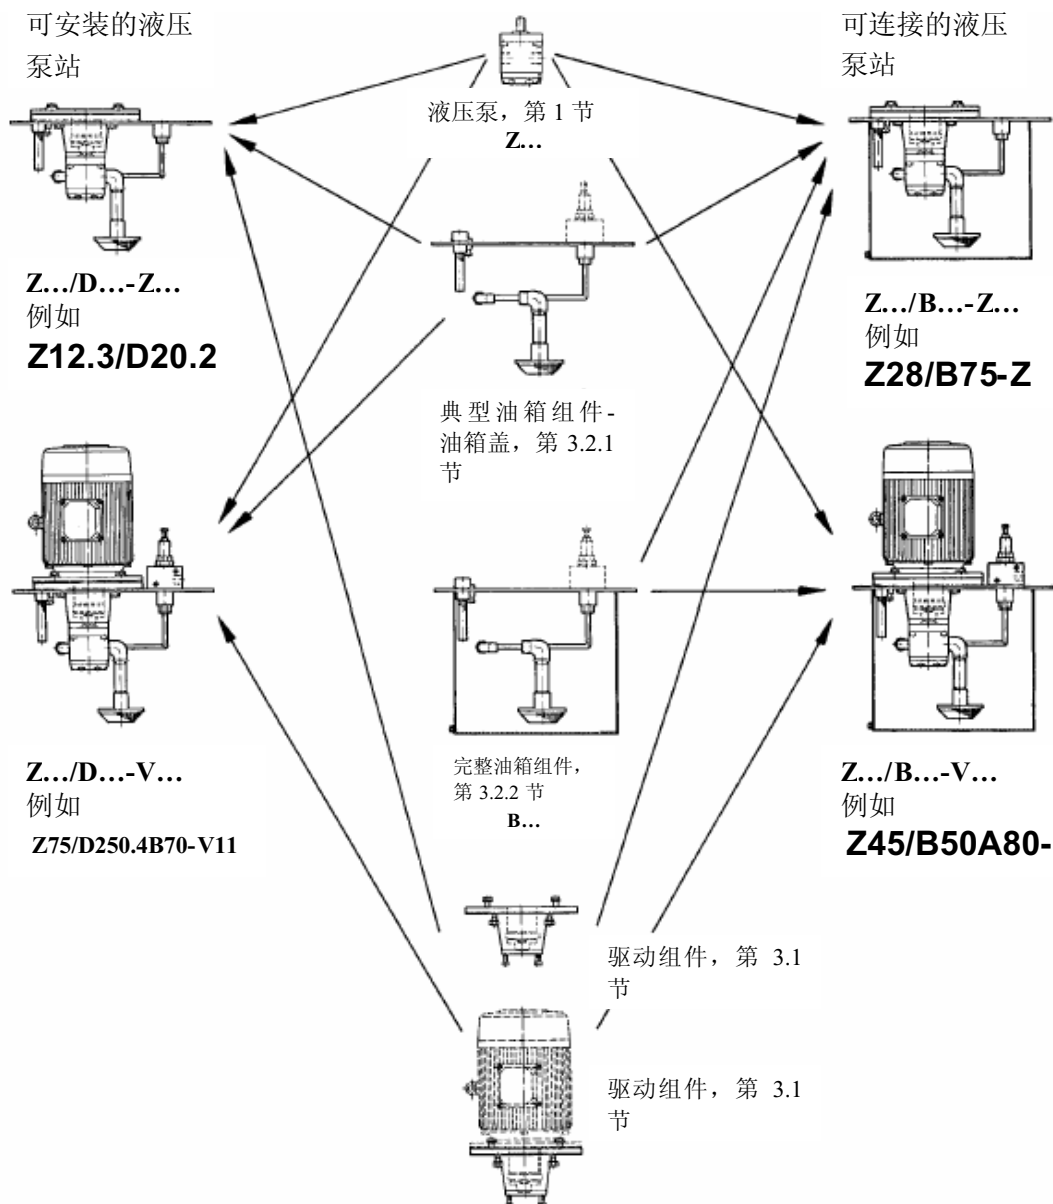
可安装的液压泵站

液压泵，第 1 节
Z…

可连接的液压泵站

Z…/D…-Z…
例如
Z12.3/D20.2

Z…/B…-Z…
例如
Z28/B75-Z

典型油箱组件-油箱盖，第 3.2.1 节

Z…/D…-V…
例如
Z75/D250.4B70-V11

完整油箱组件，第 3.2.2 节
B…

Z…/B…-V…
例如
Z45/B50A80-

驱动组件，第 3.1 节

驱动组件，第 3.1 节